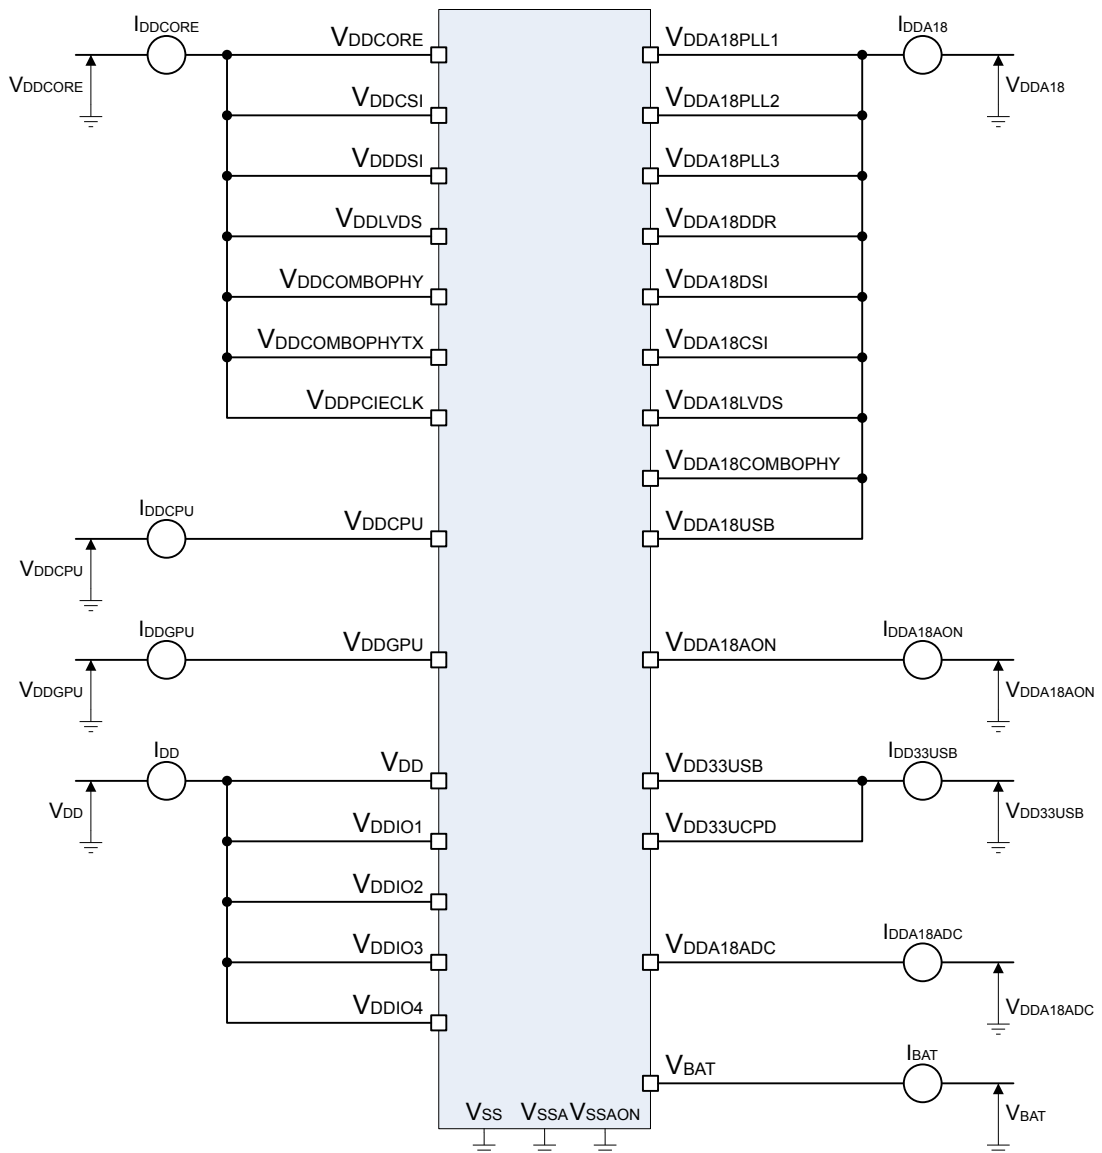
$I_{DDCORE}$

$V_{DDCORE}$

$V_{DDCORE}$

$V_{DDCSI}$

$V_{DDDSI}$

$V_{DDLVDS}$

$V_{DDCOMBOPHY}$

$V_{DDCOMBOPHYTX}$

$V_{DDPCIECLK}$

$I_{DDCPU}$

$V_{DDCPU}$

$V_{DDCPU}$

$I_{DDGPU}$

$V_{DDGPU}$

$V_{DDGPU}$

$I_{DD}$

$V_{DD}$

$V_{DD}$

$V_{DDIO1}$

$V_{DDIO2}$

$V_{DDIO3}$

$V_{DDIO4}$

$V_{SS}$ $V_{SSA}$ $V_{SSAON}$

$V_{DDA18PLL1}$

$V_{DDA18PLL2}$

$V_{DDA18PLL3}$

$V_{DDA18DDR}$

$V_{DDA18DSI}$

$V_{DDA18CSI}$

$V_{DDA18LVDS}$

$V_{DDA18COMBOPHY}$

$V_{DDA18USB}$

$I_{DDA18}$

$V_{DDA18}$

$V_{DDA18AON}$

$I_{DDA18AON}$

$V_{DDA18AON}$

$V_{DD33USB}$

$V_{DD33UCPD}$

$I_{DD33USB}$

$V_{DD33USB}$

$V_{DDA18ADC}$

$I_{DDA18ADC}$

$V_{DDA18ADC}$

$V_{BAT}$

$I_{BAT}$

$V_{BAT}$